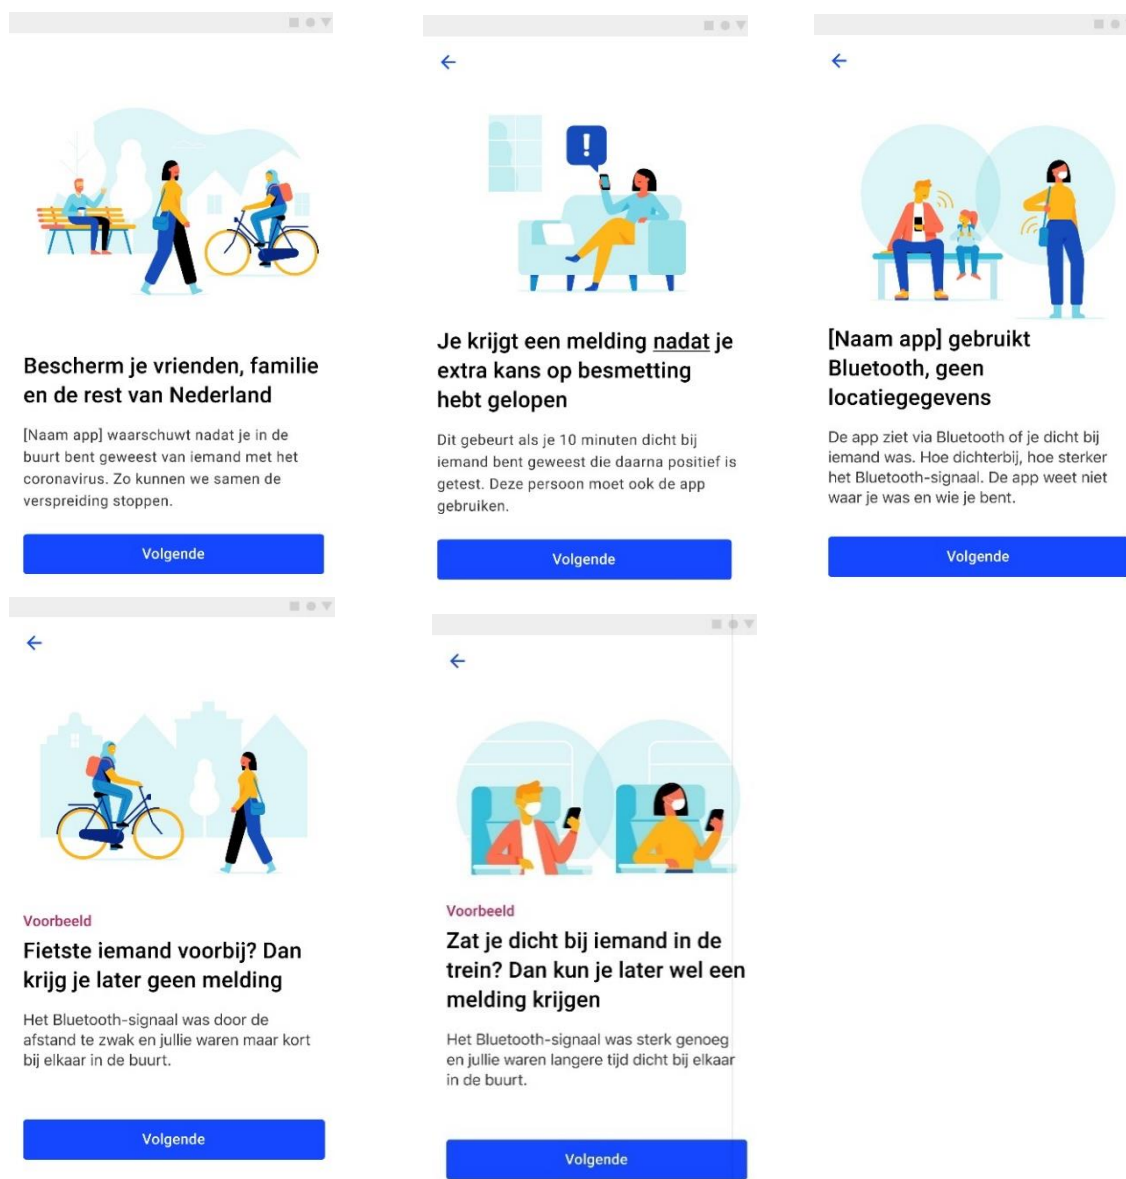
Bescherm je vrienden, familie en de rest van Nederland

[Naam app] waarschuwt nadat je in de buurt bent geweest van iemand met het coronavirus. Zo kunnen we samen de verspreiding stoppen.

Volgende

←

Je krijgt een melding nadat je extra kans op besmetting hebt gelopen

Dit gebeurt als je 10 minuten dicht bij iemand bent geweest die daarna positief is getest. Deze persoon moet ook de app gebruiken.

Volgende

←

[Naam app] gebruikt Bluetooth, geen locatiegegevens

De app ziet via Bluetooth of je dicht bij iemand was. Hoe dichterbij, hoe sterker het Bluetooth-signaal. De app weet niet waar je was en wie je bent.

Volgende

←

Voorbeeld

Fietste iemand voorbij? Dan krijg je later geen melding

Het Bluetooth-signaal was door de afstand te zwak en jullie waren maar kort bij elkaar in de buurt.

Volgende

←

Voorbeeld

Zat je dicht bij iemand in de trein? Dan kun je later wel een melding krijgen

Het Bluetooth-signaal was sterk genoeg en jullie waren langere tijd dicht bij elkaar in de buurt.

Volgende